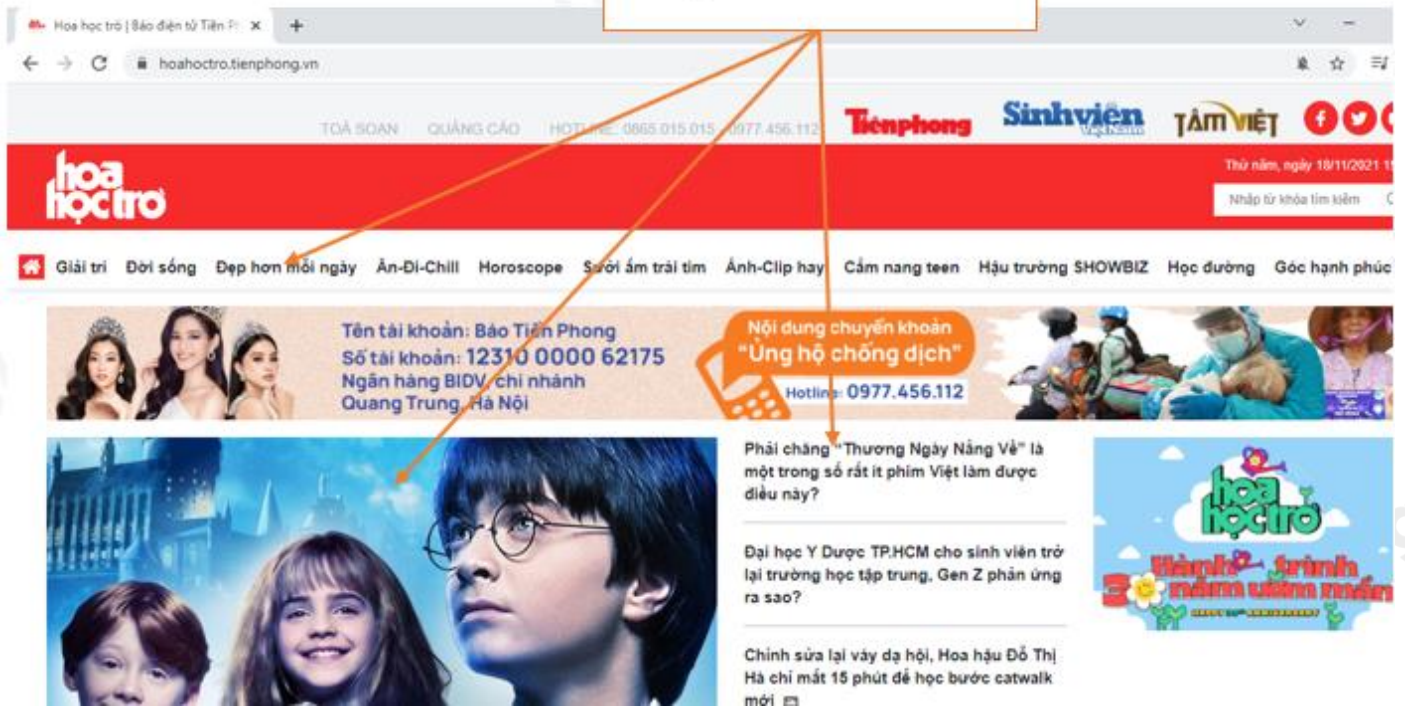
Hoa học trò | Báo điện tử Tiền Pł ×
+
hoahoctro.tienphong.vn

TOÀ SOẠN QUẢNG CÁO HOTLINE: 0865.015.015 - 0977.456.112
Tiền phong
Sinh viên Việt Nam
TẦM VIỆT

hoa học trò
Thứ năm, ngày 18/11/2021 1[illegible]
Nhập từ khóa tìm kiếm

Giải trí Đời sống Đẹp hơn mỗi ngày Ăn-Đi-Chill Horoscope Sưởi ấm trái tim Ảnh-Clip hay Cẩm nang teen Hậu trường SHOWBIZ Học đường Góc hạnh phúc

Tên tài khoản: Báo Tiền Phong
Số tài khoản: 12310 0000 62175
Ngân hàng BIDV, chi nhánh Quang Trung, Hà Nội
Nội dung chuyển khoản
"Ủng hộ chống dịch"
Hotline: 0977.456.112

Phải chăng "Thương Ngày Nắng Về" là một trong số rất ít phim Việt làm được điều này?

Đại học Y Dược TP.HCM cho sinh viên trở lại trường học tập trung, Gen Z phản ứng ra sao?

Chỉnh sửa lại váy dạ hội, Hoa hậu Đỗ Thị Hà chỉ mất 15 phút để học bước catwalk mới

hoa học trò
Hành trình 30 năm vươn mấn
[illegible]